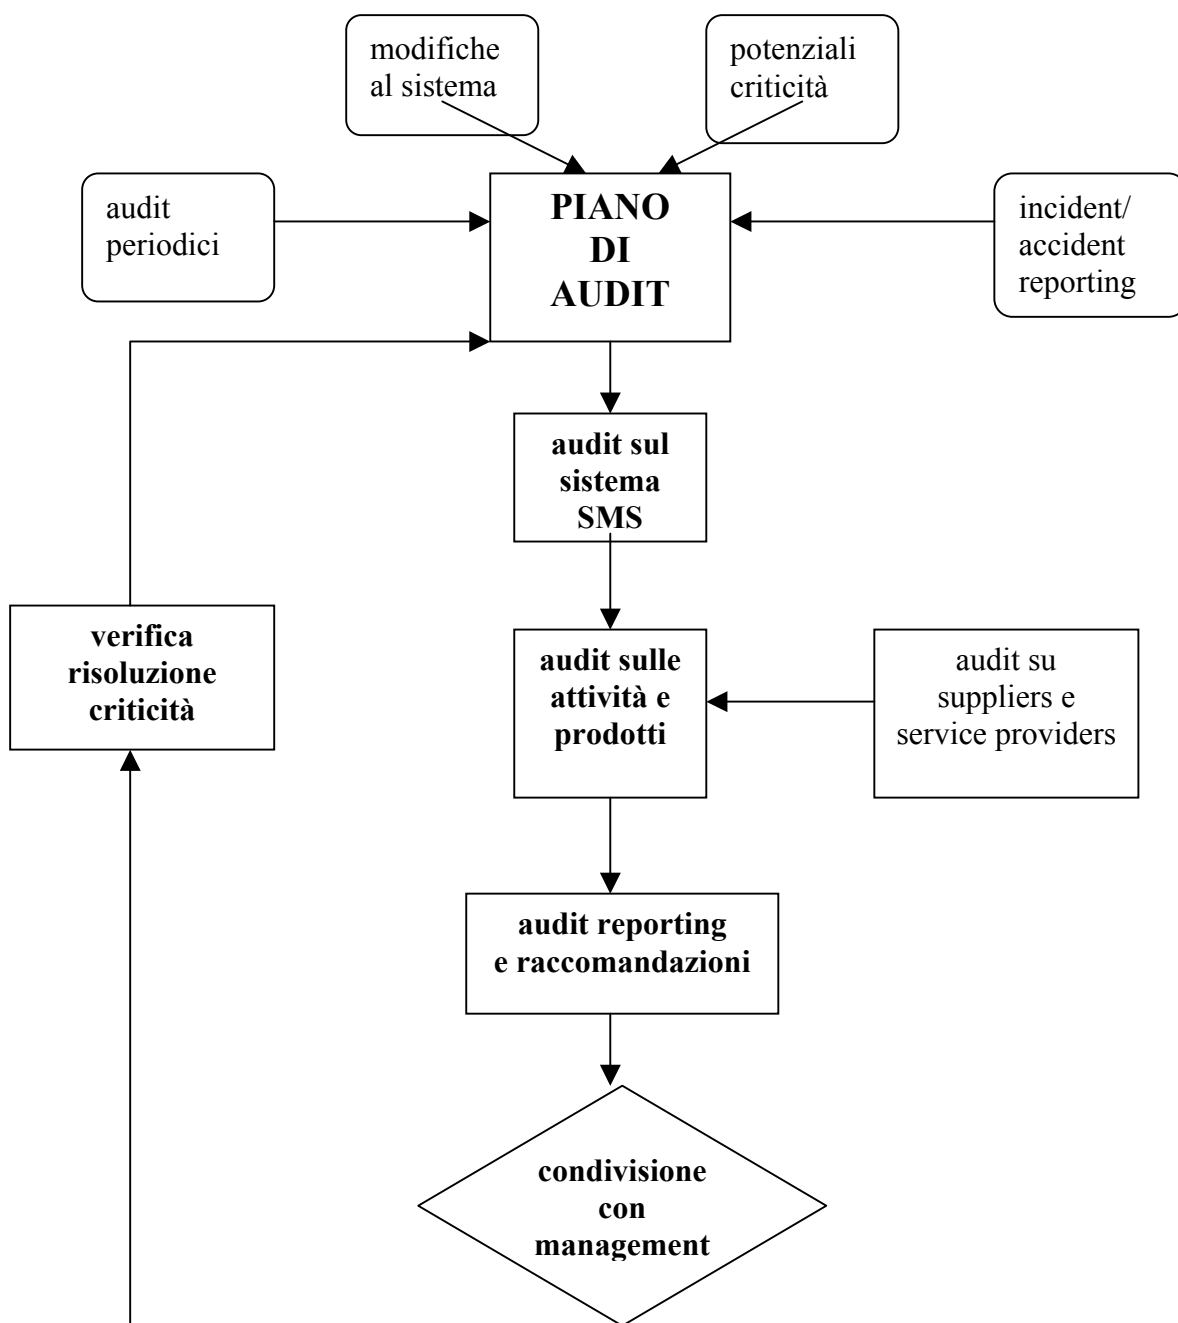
modifiche al sistema

potenziali criticità

audit periodici

PIANO DI AUDIT

incident/ accident reporting

audit sul sistema SMS

verifica risoluzione criticità

audit sulle attività e prodotti

audit su suppliers e service providers

audit reporting e raccomandazioni

condivisione con management